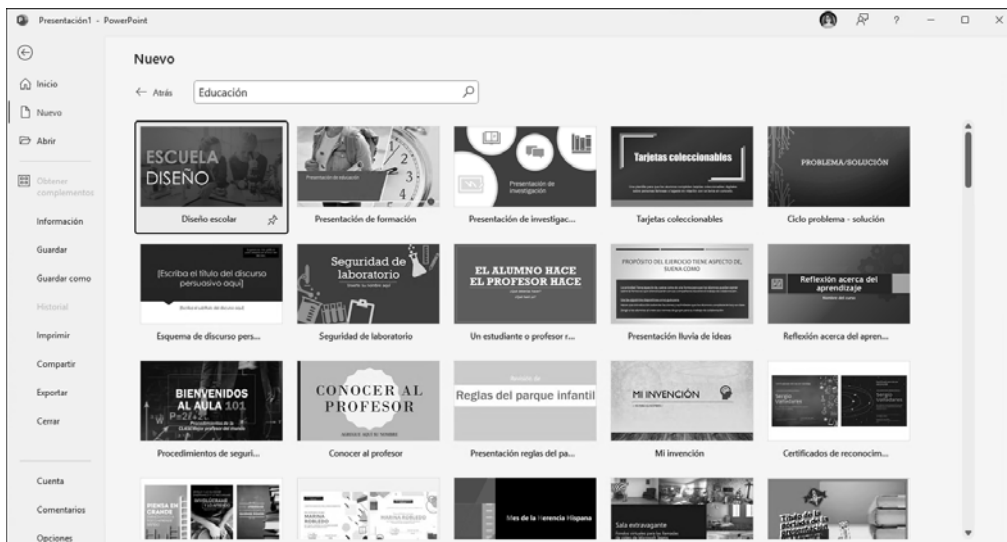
Presentación1 - PowerPoint

? — □ ×

Inicio
Nuevo
Abrir
Obtener complementos
Información
Guardar
Guardar como
Historial
Imprimir
Compartir
Exportar
Cerrar
Cuenta
Comentarios
Opciones

Nuevo

← Atrás

Educación

ESCUELA DISEÑO
Diseño escolar

Presentación de educación
Presentación de formación

Presentación de investigación
Presentación de investigac...

Tarjetas coleccionables
Tarjetas coleccionables

PROBLEMA/SOLUCIÓN
Ciclo problema - solución

[Escriba el título del discurso persuasivo aquí]
Esquema de discurso pers...

Seguridad de laboratorio
Inserte su nombre aquí
Seguridad de laboratorio

EL ALUMNO HACE EL PROFESOR HACE
Un estudiante o profesor r...

PROPÓSITO DEL EJERCICIO TIENE ASPECTO DE, SUENA COMO
Presentación lluvia de ideas

Reflexión acerca del aprendizaje
Nombre del curso
Reflexión acerca del apren...

BIENVENIDOS AL AULA 101
Procedimientos de seguri...

CONOCER AL PROFESOR
Conocer al profesor

Reglas del parque infantil
Presentación reglas del pa...

MI INVENCIÓN
Mi invención

Sergio Valdivieso
Certificados de reconocim...

PIENSA EN GRANDE

MARINA ROBLEDO

Mes de la Herencia Hispana

Sala extravagante